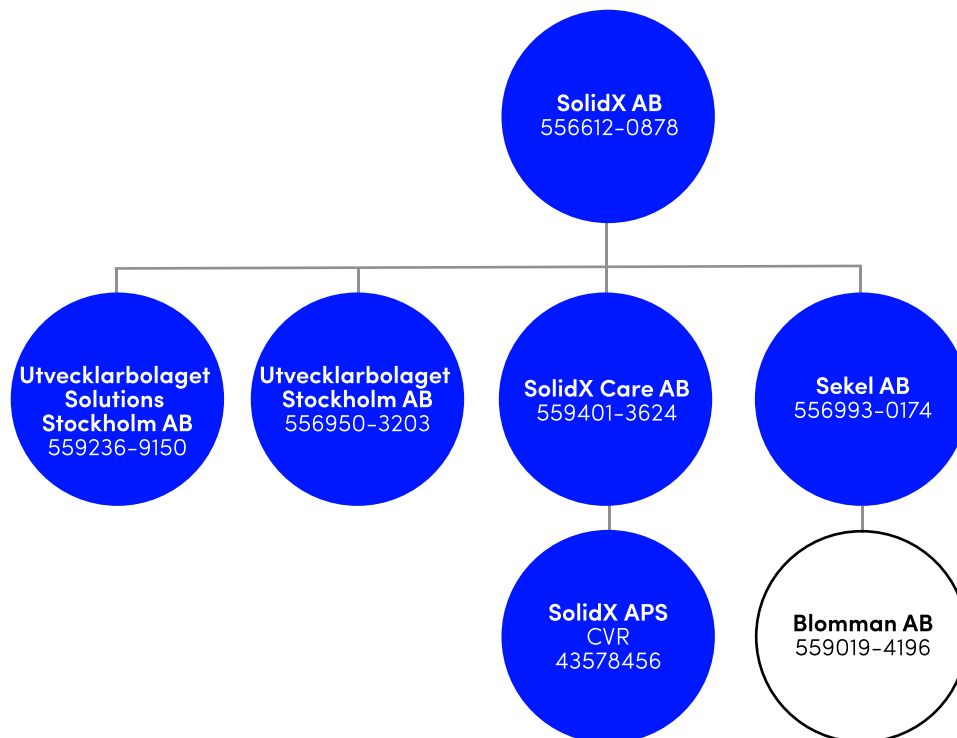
SolidX AB
556612-0878

Utvecklarbolaget Solutions Stockholm AB
559236-9150

Utvecklarbolaget Stockholm AB
556950-3203

SolidX Care AB
559401-3624

Sekel AB
556993-0174

SolidX APS
CVR
43578456

Blomman AB
559019-4196